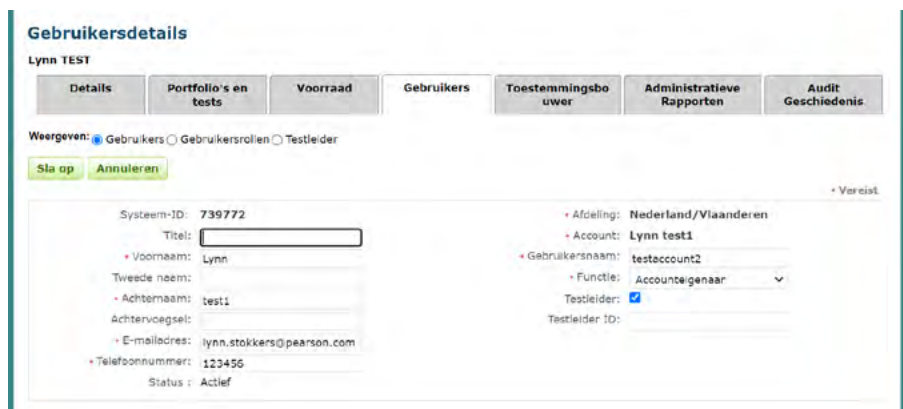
Gebruikersdetails

Lynn TEST

| Details | Portfolio's en tests | Voorraad | Gebruikers | Toestemmingsbouwer | Administratieve Rapporten | Audit Geschiedenis |
|---|---|---|---|---|---|---|

Weergeven: Gebruikers Gebruikersrollen Testleider

Sla op Annuleren

• Vereist

| | | | |
|---|---|---|---|
| Systeem-ID: | 739772 | • Afdeling: | Nederland/Vlaanderen |
| Titel: | | • Account: | Lynn test1 |
| • Voornaam: | Lynn | • Gebruikersnaam: | testaccount2 |
| Tweede naam: | | • Functie: | Accounteigenaar |
| • Achternaam: | test1 | Testleider: | |
| Achtervoegsel: | | Testleider ID: | |
| • E-mailadres: | lynn.stokkers@pearson.com | | |
| • Telefoonnummer: | 123456 | | |
| Status : | Actief | | |